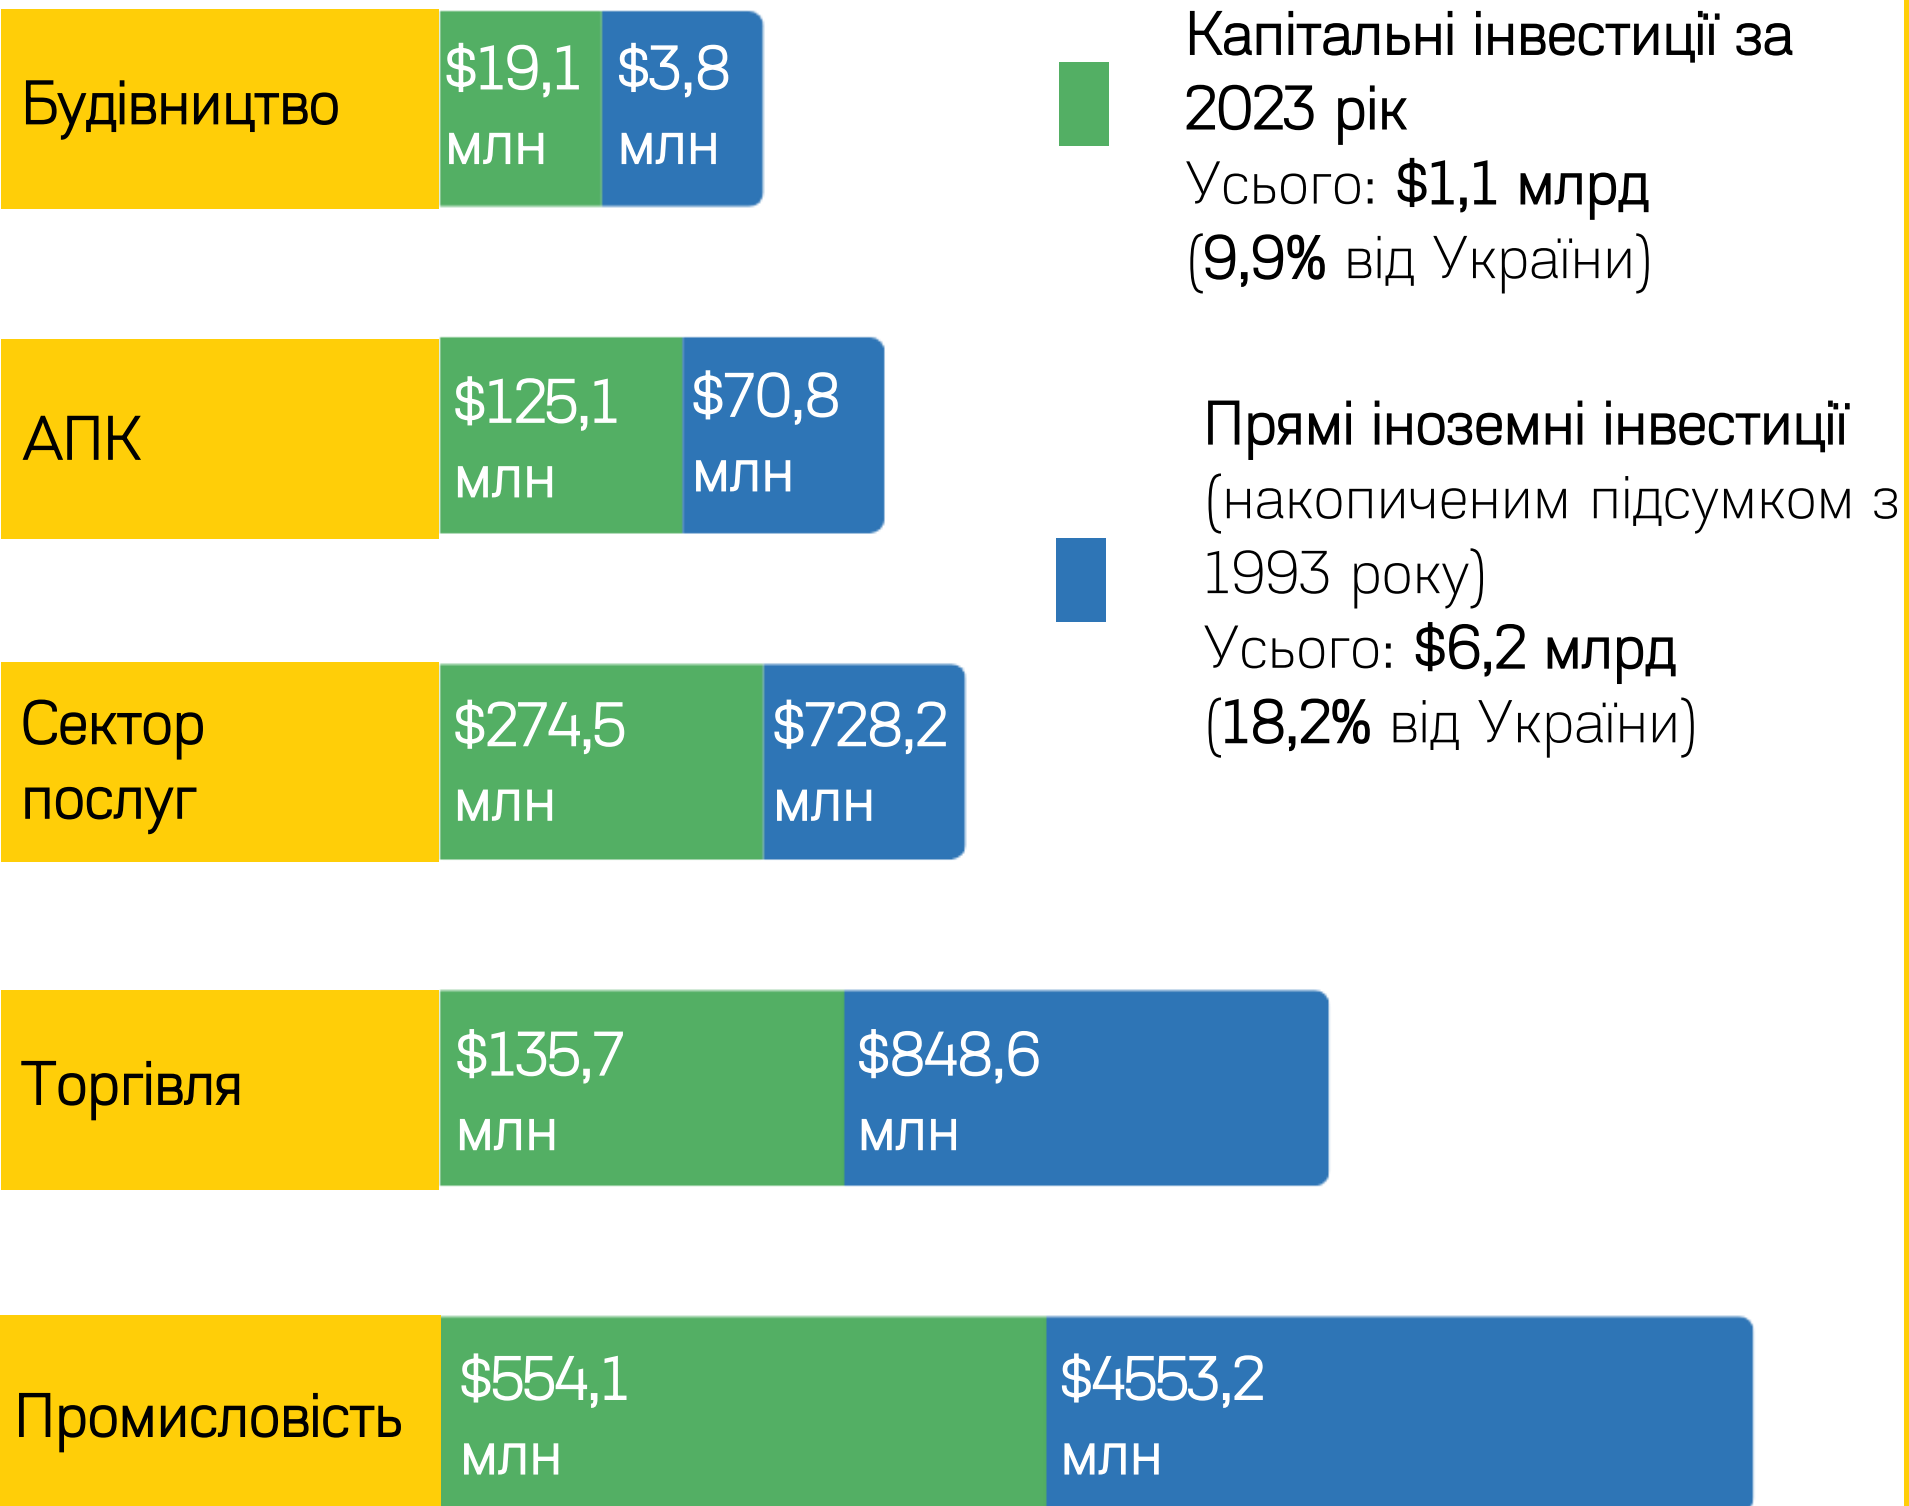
Будівництво $19,1 млн $3,8 млн

Капітальні інвестиції за 2023 рік
Усього: $1,1 млрд
(9,9% від України)

АПК $125,1 млн $70,8 млн

Прямі іноземні інвестиції (накопиченим підсумком з 1993 року)
Усього: $6,2 млрд
(18,2% від України)

Сектор послуг $274,5 млн $728,2 млн

Торгівля $135,7 млн $848,6 млн

Промисловість $554,1 млн $4553,2 млн